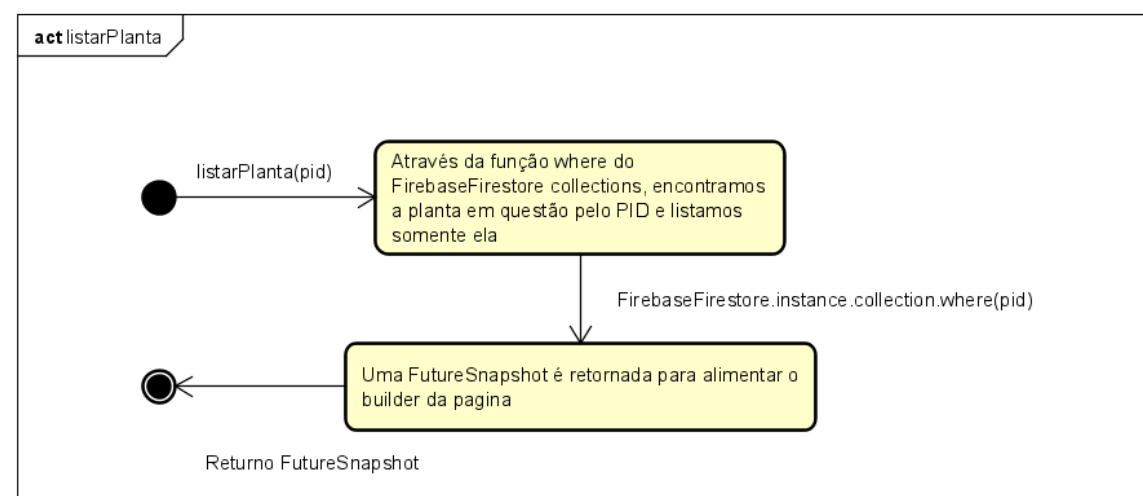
act listarPlanta

listarPlanta(pid)

Através da função where do FirebaseFirestore collections, encontramos a planta em questão pelo PID e listamos somente ela

FirebaseFirestore.instance.collection.where(pid)

Uma FutureSnapshot é retornada para alimentar o builder da pagina

Returno FutureSnapshot